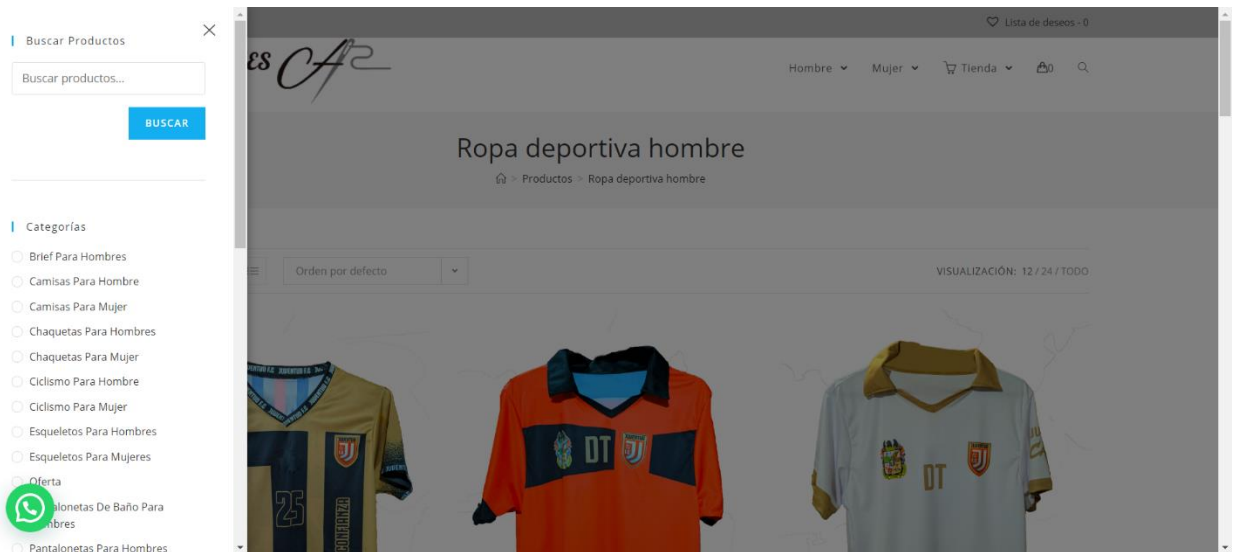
Buscar Productos

Buscar productos...

BUSCAR

Categorías

Brief Para Hombres
Camisas Para Hombre
Camisas Para Mujer
Chaquetas Para Hombres
Chaquetas Para Mujer
Ciclismo Para Hombre
Ciclismo Para Mujer
Esqueletos Para Hombres
Esqueletos Para Mujeres
Oferta
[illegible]alonetas De Baño Para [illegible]mbres
Pantalonetas Para Hombres

Lista de deseos - 0

Hombre Mujer Tienda 0

Ropa deportiva hombre

Productos > Ropa deportiva hombre

Orden por defecto

VISUALIZACIÓN: 12 / 24 / TODO

25 CONFIANZA

DT

DT